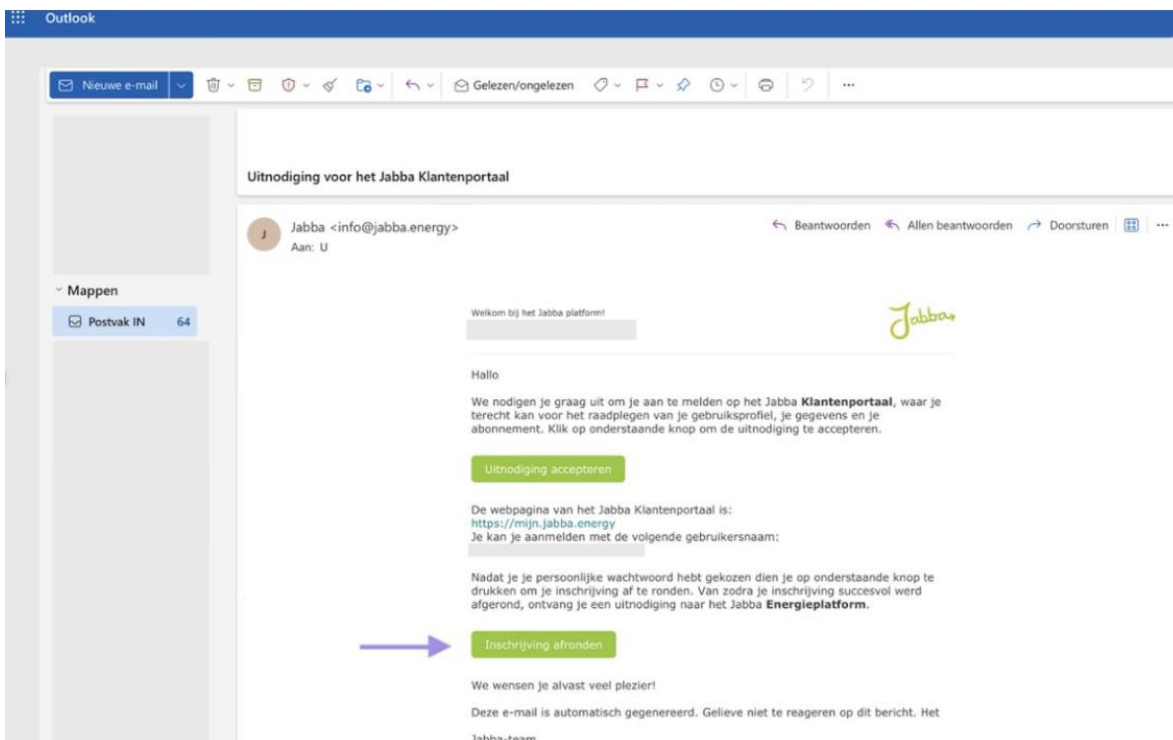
Outlook

Nieuwe e-mail | Gelezen/ongelezen | ···

Uitnodiging voor het Jabba Klantenportaal

J Jabba <info@jabba.energy>
Aan: U

Beantwoorden | Allen beantwoorden | Doorsturen | ···

Mappen
Postvak IN 64

Welkom bij het Jabba platform!

Jabba

Hallo

We nodigen je graag uit om je aan te melden op het Jabba **Klantenportaal**, waar je terecht kan voor het raadplegen van je gebruiksprofiel, je gegevens en je abonnement. Klik op onderstaande knop om de uitnodiging te accepteren.

Uitnodiging accepteren

De webpagina van het Jabba Klantenportaal is:
https://mijn.jabba.energy
Je kan je aanmelden met de volgende gebruikersnaam:

Nadat je je persoonlijke wachtwoord hebt gekozen dien je op onderstaande knop te drukken om je inschrijving af te ronden. Van zodra je inschrijving succesvol werd afgerond, ontvang je een uitnodiging naar het Jabba **Energieplatform**.

Inschrijving afronden

We wensen je alvast veel plezier!

Deze e-mail is automatisch gegenereerd. Gelieve niet te reageren op dit bericht. Het

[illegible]